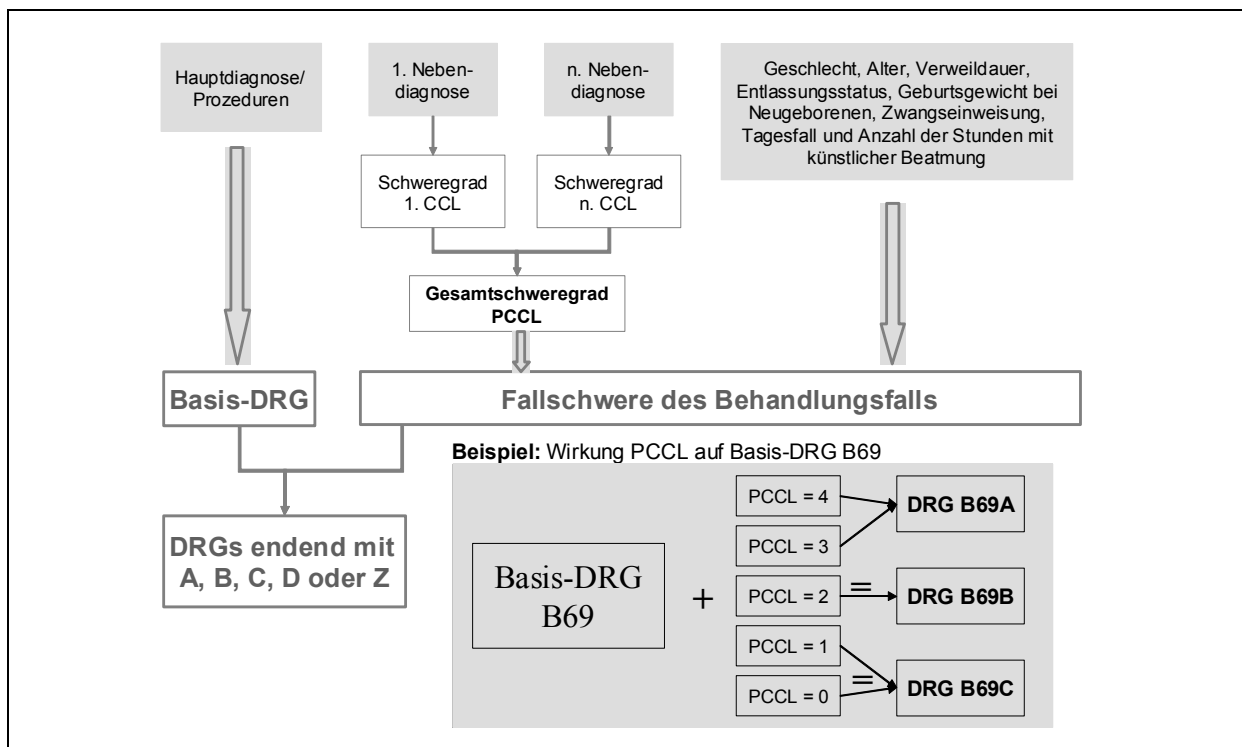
Hauptdiagnose/ Prozeduren

1. Nebendiagnose

n. Nebendiagnose

Geschlecht, Alter, Verweildauer, Entlassungsstatus, Geburtsgewicht bei Neugeborenen, Zwangseinweisung, Tagesfall und Anzahl der Stunden mit künstlicher Beatmung

Schweregrad 1. CCL

Schweregrad n. CCL

Gesamtschweregrad PCCL

Basis-DRG

Fallschwere des Behandlungsfalls

Beispiel: Wirkung PCCL auf Basis-DRG B69

DRGs endend mit A, B, C, D oder Z

Basis-DRG B69

+

PCCL = 4

PCCL = 3

PCCL = 2

PCCL = 1

PCCL = 0

=

=

DRG B69A

DRG B69B

DRG B69C